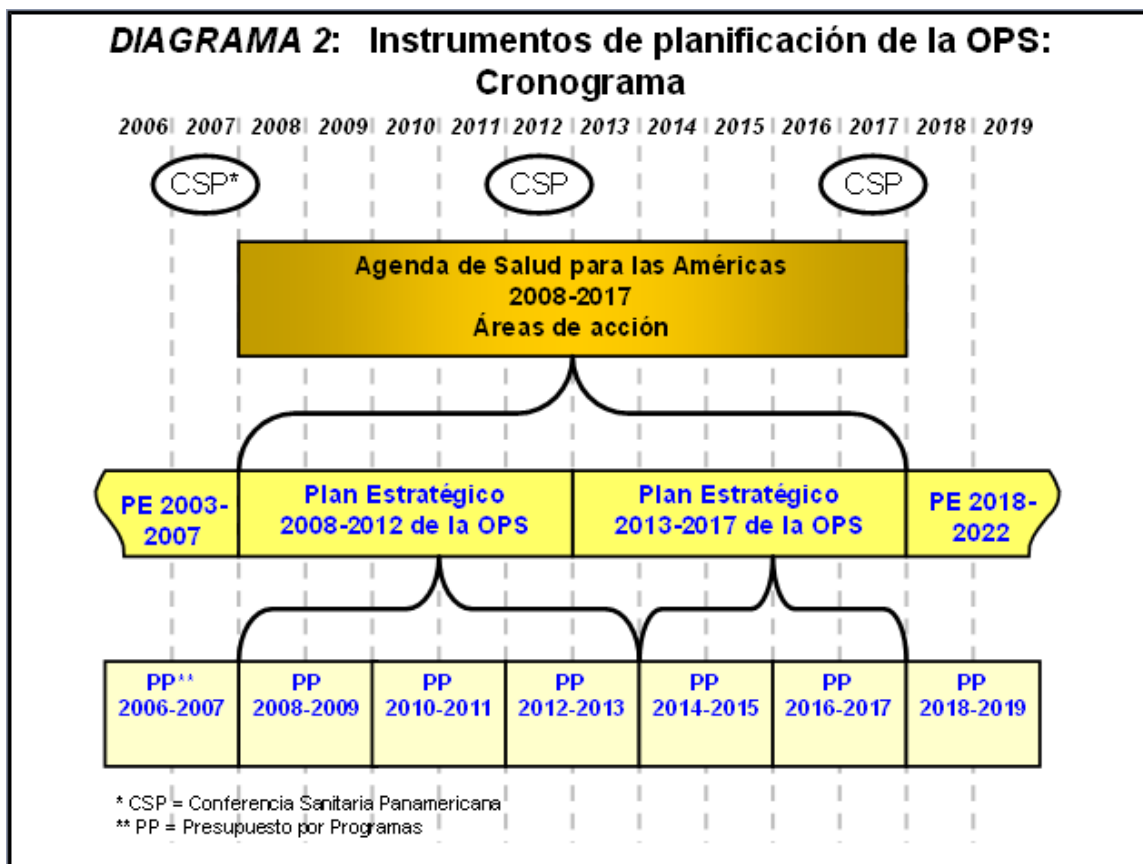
*DIAGRAMA 2*: Instrumentos de planificación de la OPS: Cronograma

2006 2007 2008 2009 2010 2011 2012 2013 2014 2015 2016 2017 2018 2019

CSP*

CSP

CSP

Agenda de Salud para las Américas 2008-2017 Áreas de acción

PE 2003-2007

Plan Estratégico 2008-2012 de la OPS

Plan Estratégico 2013-2017 de la OPS

PE 2018-2022

PP** 2006-2007

PP 2008-2009

PP 2010-2011

PP 2012-2013

PP 2014-2015

PP 2016-2017

PP 2018-2019

* CSP = Conferencia Sanitaria Panamericana
** PP = Presupuesto por Programas